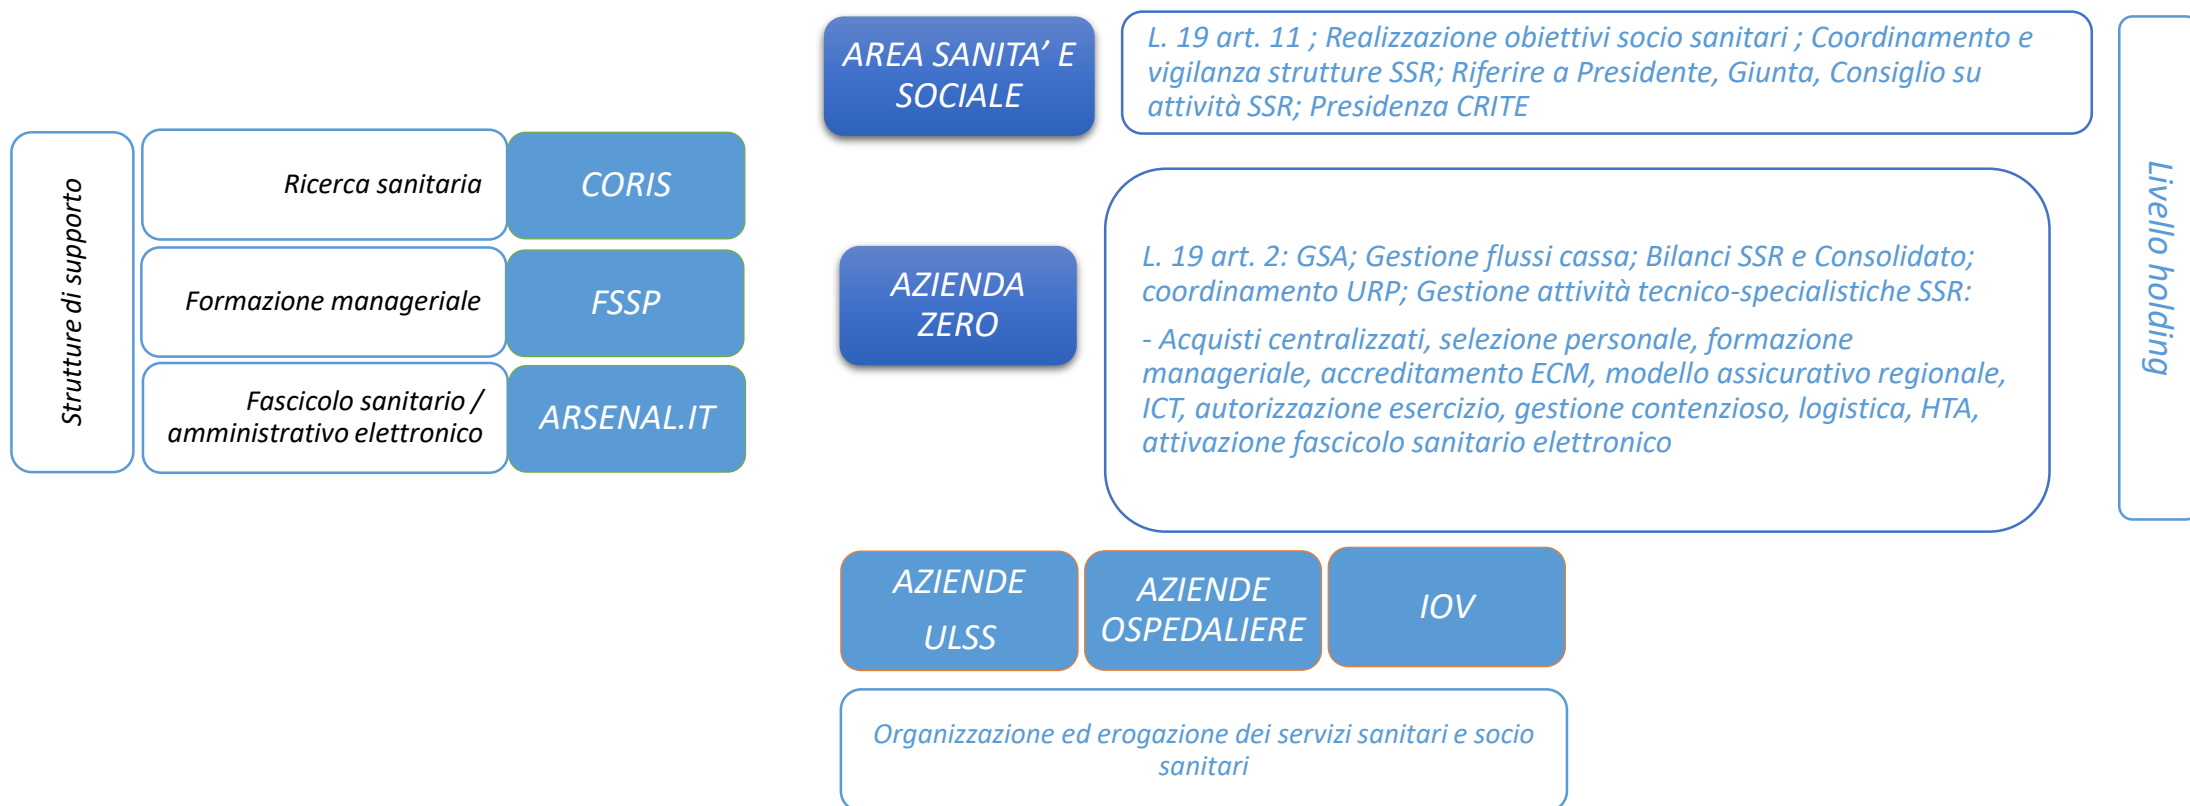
Strutture di supporto

Ricerca sanitaria

CORIS

Formazione manageriale

FSSP

Fascicolo sanitario / amministrativo elettronico

ARSENAL.IT

AREA SANITA' E SOCIALE

L. 19 art. 11 ; Realizzazione obiettivi socio sanitari ; Coordinamento e vigilanza strutture SSR; Riferire a Presidente, Giunta, Consiglio su attività SSR; Presidenza CRITE

AZIENDA ZERO

L. 19 art. 2: GSA; Gestione flussi cassa; Bilanci SSR e Consolidato; coordinamento URP; Gestione attività tecnico-specialistiche SSR:

- Acquisti centralizzati, selezione personale, formazione manageriale, accreditamento ECM, modello assicurativo regionale, ICT, autorizzazione esercizio, gestione contenzioso, logistica, HTA, attivazione fascicolo sanitario elettronico

Livello holding

AZIENDE ULSS

AZIENDE OSPEDALIERE

IOV

Organizzazione ed erogazione dei servizi sanitari e socio sanitari